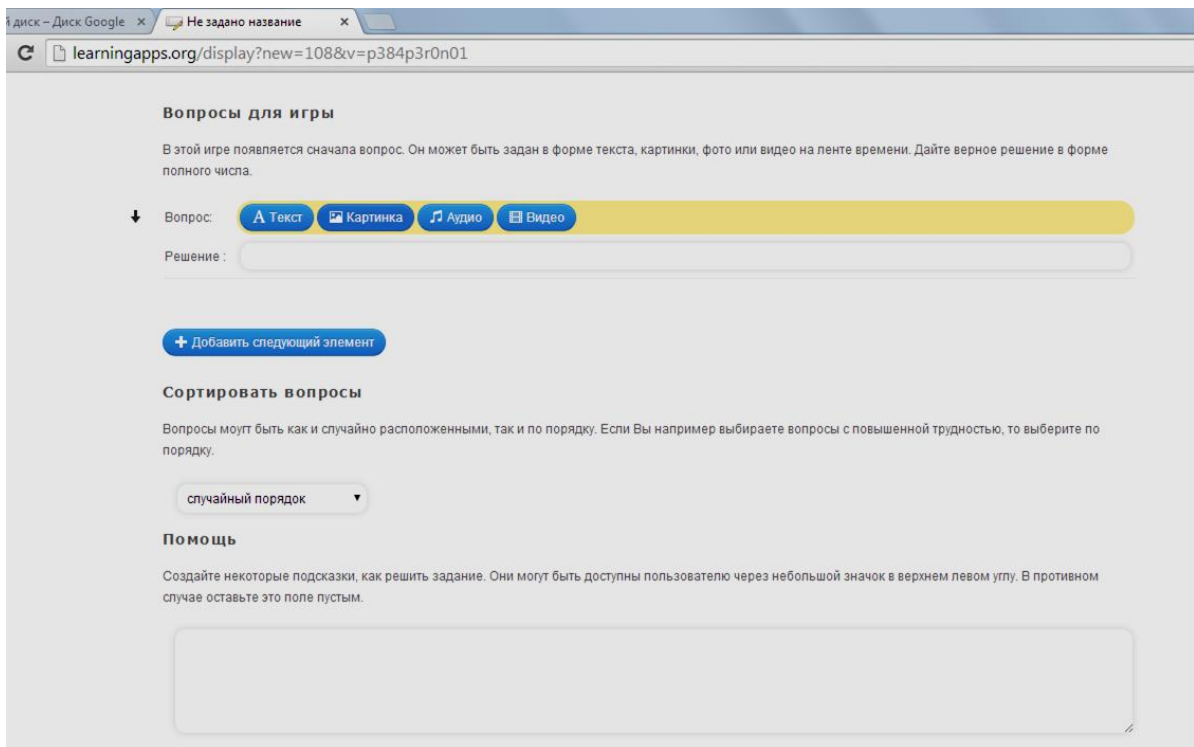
й диск – Диск Google ×
Не задано название ×

learningapps.org/display?new=108&v=p384p3r0n01

Вопросы для игры

В этой игре появляется сначала вопрос. Он может быть задан в форме текста, картинки, фото или видео на ленте времени. Дайте верное решение в форме полного числа.

Вопрос: A Текст Картинка Аудио Видео

Решение :

+ Добавить следующий элемент

Сортировать вопросы

Вопросы моут быть как и случайно расположенными, так и по порядку. Если Вы например выбираете вопросы с повышенной трудностью, то выберите по порядку.

случайный порядок

Помощь

Создайте некоторые подсказки, как решить задание. Они могут быть доступны пользователю через небольшой значок в верхнем левом углу. В противном случае оставьте это поле пустым.